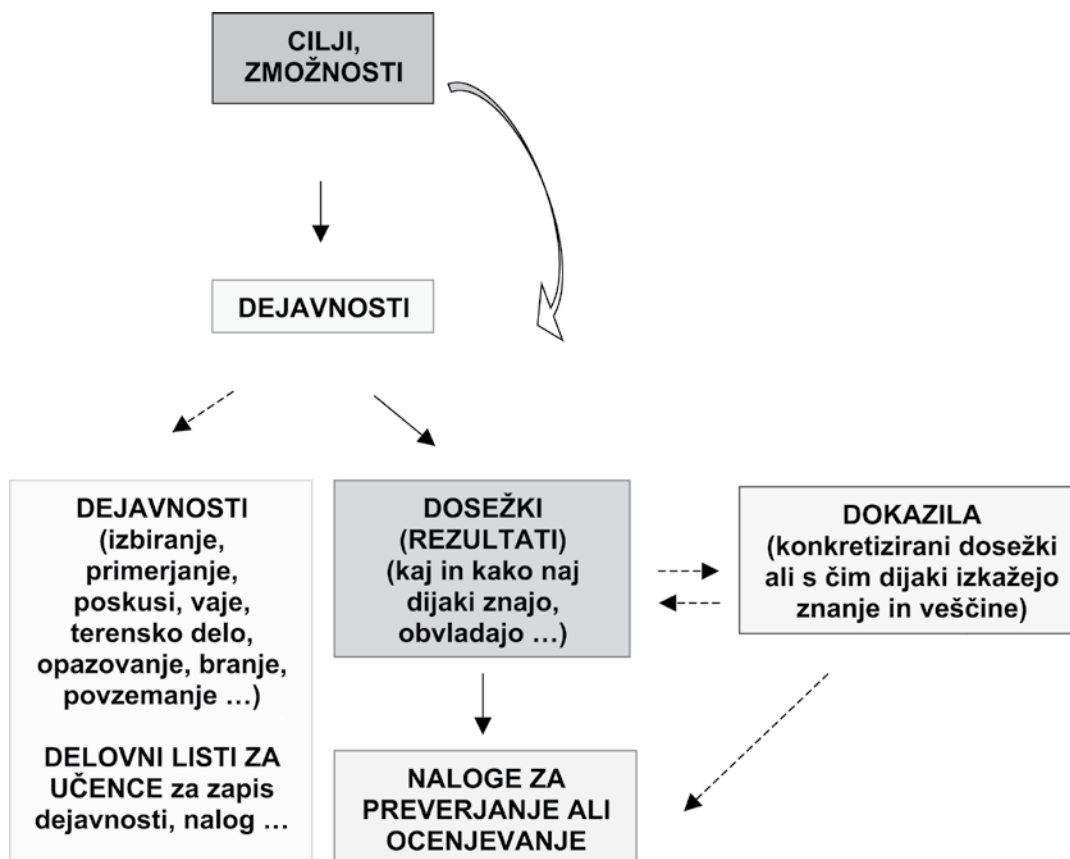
CILJI, ZMOŽNOSTI

DEJAVNOSTI

DEJAVNOSTI (izbiranje, primerjanje, poskusi, vaje, terensko delo, opazovanje, branje, povzemanje …)

DELOVNI LISTI ZA UČENCE za zapis dejavnosti, nalog …

DOSEŽKI (REZULTATI) (kaj in kako naj dijaki znajo, obvladajo …)

DOKAZILA (konkretizirani dosežki ali s čim dijaki izkažejo znanje in veščine)

NALOGE ZA PREVERJANJE ALI OCENJEVANJE